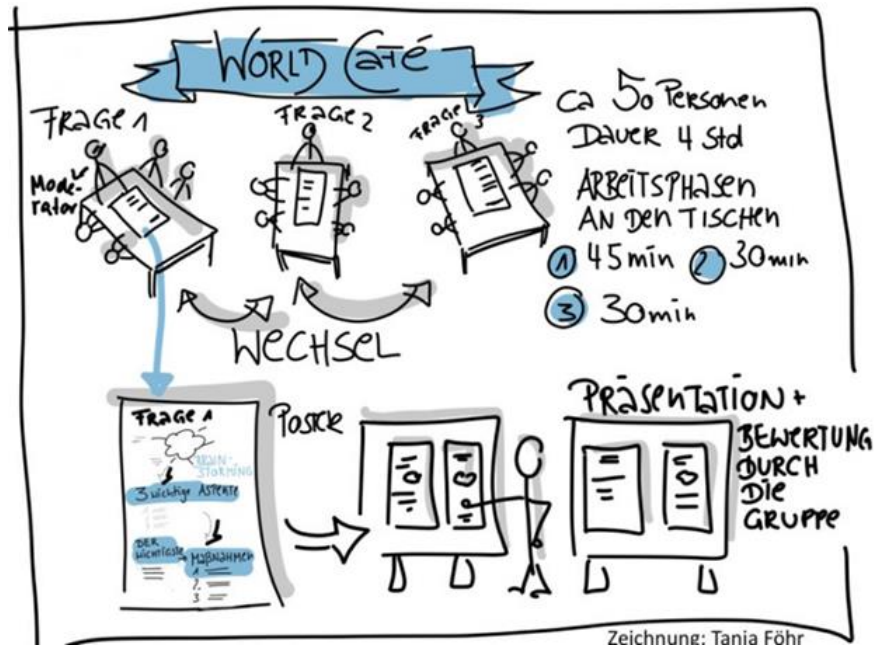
WORLD CAFÉ

FRAGE 1
FRAGE 2
FRAGE 3

Moderator

ca 50 Personen
Dauer 4 Std

Arbeitsphasen an den Tischen
1 45 min 2 30 min
3 30 min

WECHSEL

FRAGE 1
BRAINSTORMING
3 wichtige Aspekte
DER wichtigste
Maßnahmen
1.
2.
3.

Poster

PRÄSENTATION + BEWERTUNG DURCH DIE GRUPPE

Zeichnung: Tanja Föhr